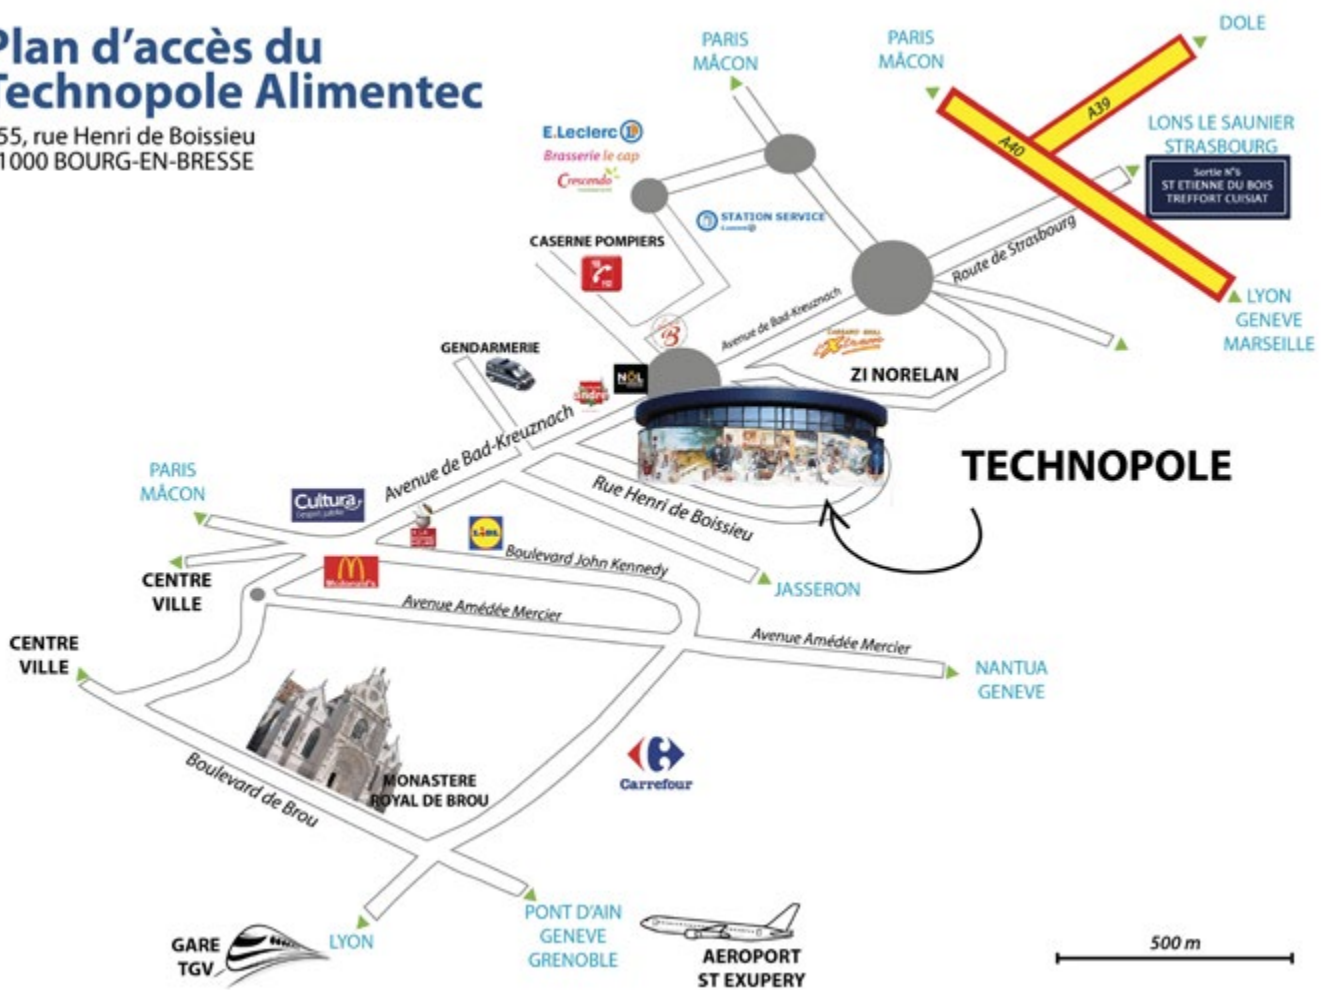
Plan d'accès du
Technopole Alimentec
55, rue Henri de Boissieu
1000 BOURG-EN-BRESSE

PARIS
MÂCON

PARIS
MÂCON

DOLE

A39

A40

LONS LE SAUNIER
STRASBOURG

Sortie N°5
ST ETIENNE DU BOIS
TREFFORT CUISIAT

E.Leclerc
Brasserie le cap
Crescendo

STATION SERVICE

CASERNE POMPIERS

Route de Strasbourg

LYON
GENEVE
MARSEILLE

Avenue de Bad-Kreuznach

GENDARMERIE

NOL

ZI NORELAN

Avenue de Bad-Kreuznach

TECHNOPOLE

PARIS
MÂCON

Cultura

Rue Henri de Boissieu

Boulevard John Kennedy

CENTRE
VILLE

JASSERON

Avenue Amédée Mercier

Avenue Amédée Mercier

CENTRE
VILLE

NANTUA
GENEVE

Carrefour

Boulevard de Brou

MONASTERE
ROYAL DE BROU

PONT D'AIN
GENEVE
GRENOBLE

GARE
TGV

LYON

AEROPORT
ST EXUPERY

500 m